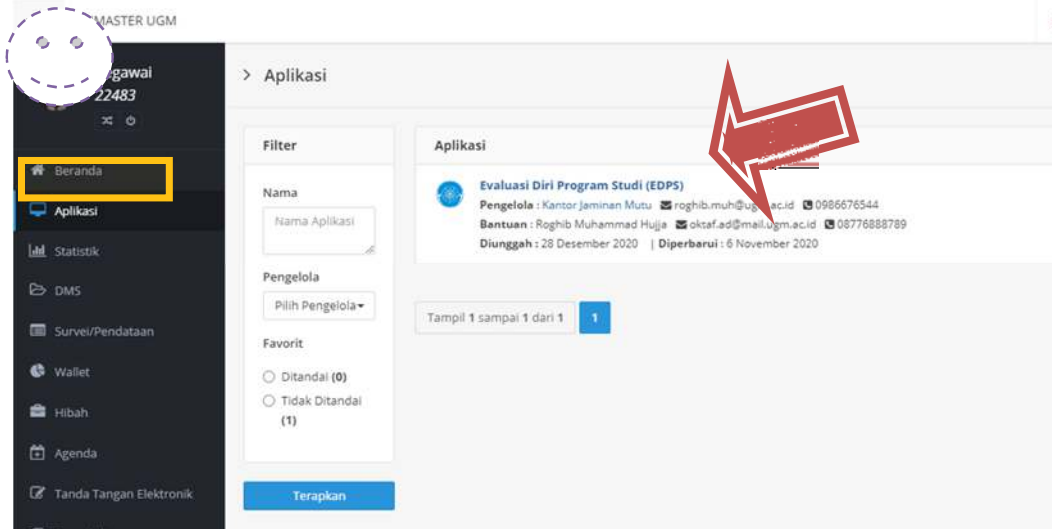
MASTER UGM

Pegawai
22483

Beranda
Aplikasi
Statistik
DMS
Survei/Pendataan
Wallet
Hibah
Agenda
Tanda Tangan Elektronik

> Aplikasi

Filter

Nama

Nama Aplikasi

Pengelola

Pilih Pengelola

Favorit

Ditandai (0)

Tidak Ditandai (1)

Terapkan

Aplikasi

Evaluasi Diri Program Studi (EDPS)

Pengelola : Kantor Jaminan Mutu roghib.muh@u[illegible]ac.id 0986676544

Bantuan : Roghib Muhammad Hujja oktaf.ad@mail.ugm.ac.id 08776888789

Diunggah : 28 Desember 2020 | Diperbarui : 6 November 2020

Tampil 1 sampai 1 dari 1

1